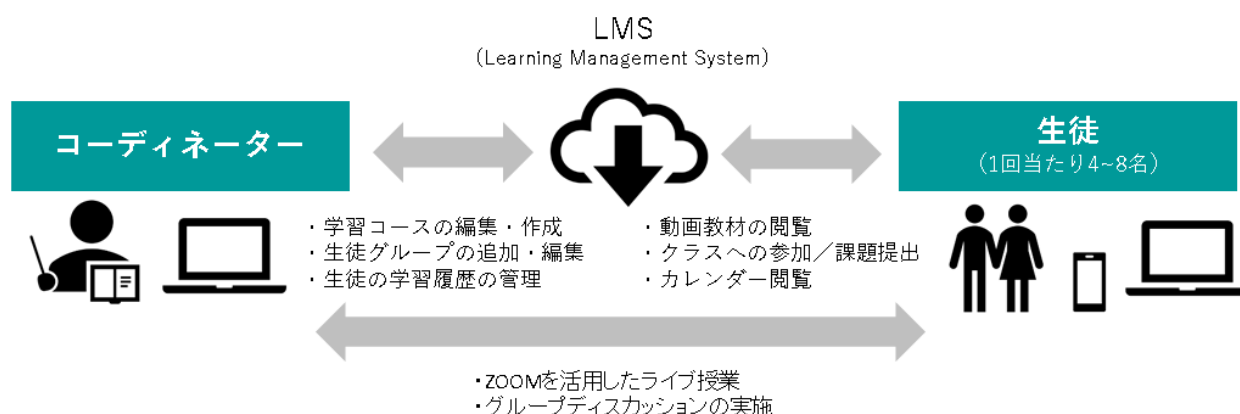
LMS
(Learning Management System)

コーディネーター

生徒
(1回当たり4~8名)

・学習コースの編集・作成
・生徒グループの追加・編集
・生徒の学習履歴の管理

・動画教材の閲覧
・クラスへの参加／課題提出
・カレンダー閲覧

・ZOOMを活用したライブ授業
・グループディスカッションの実施